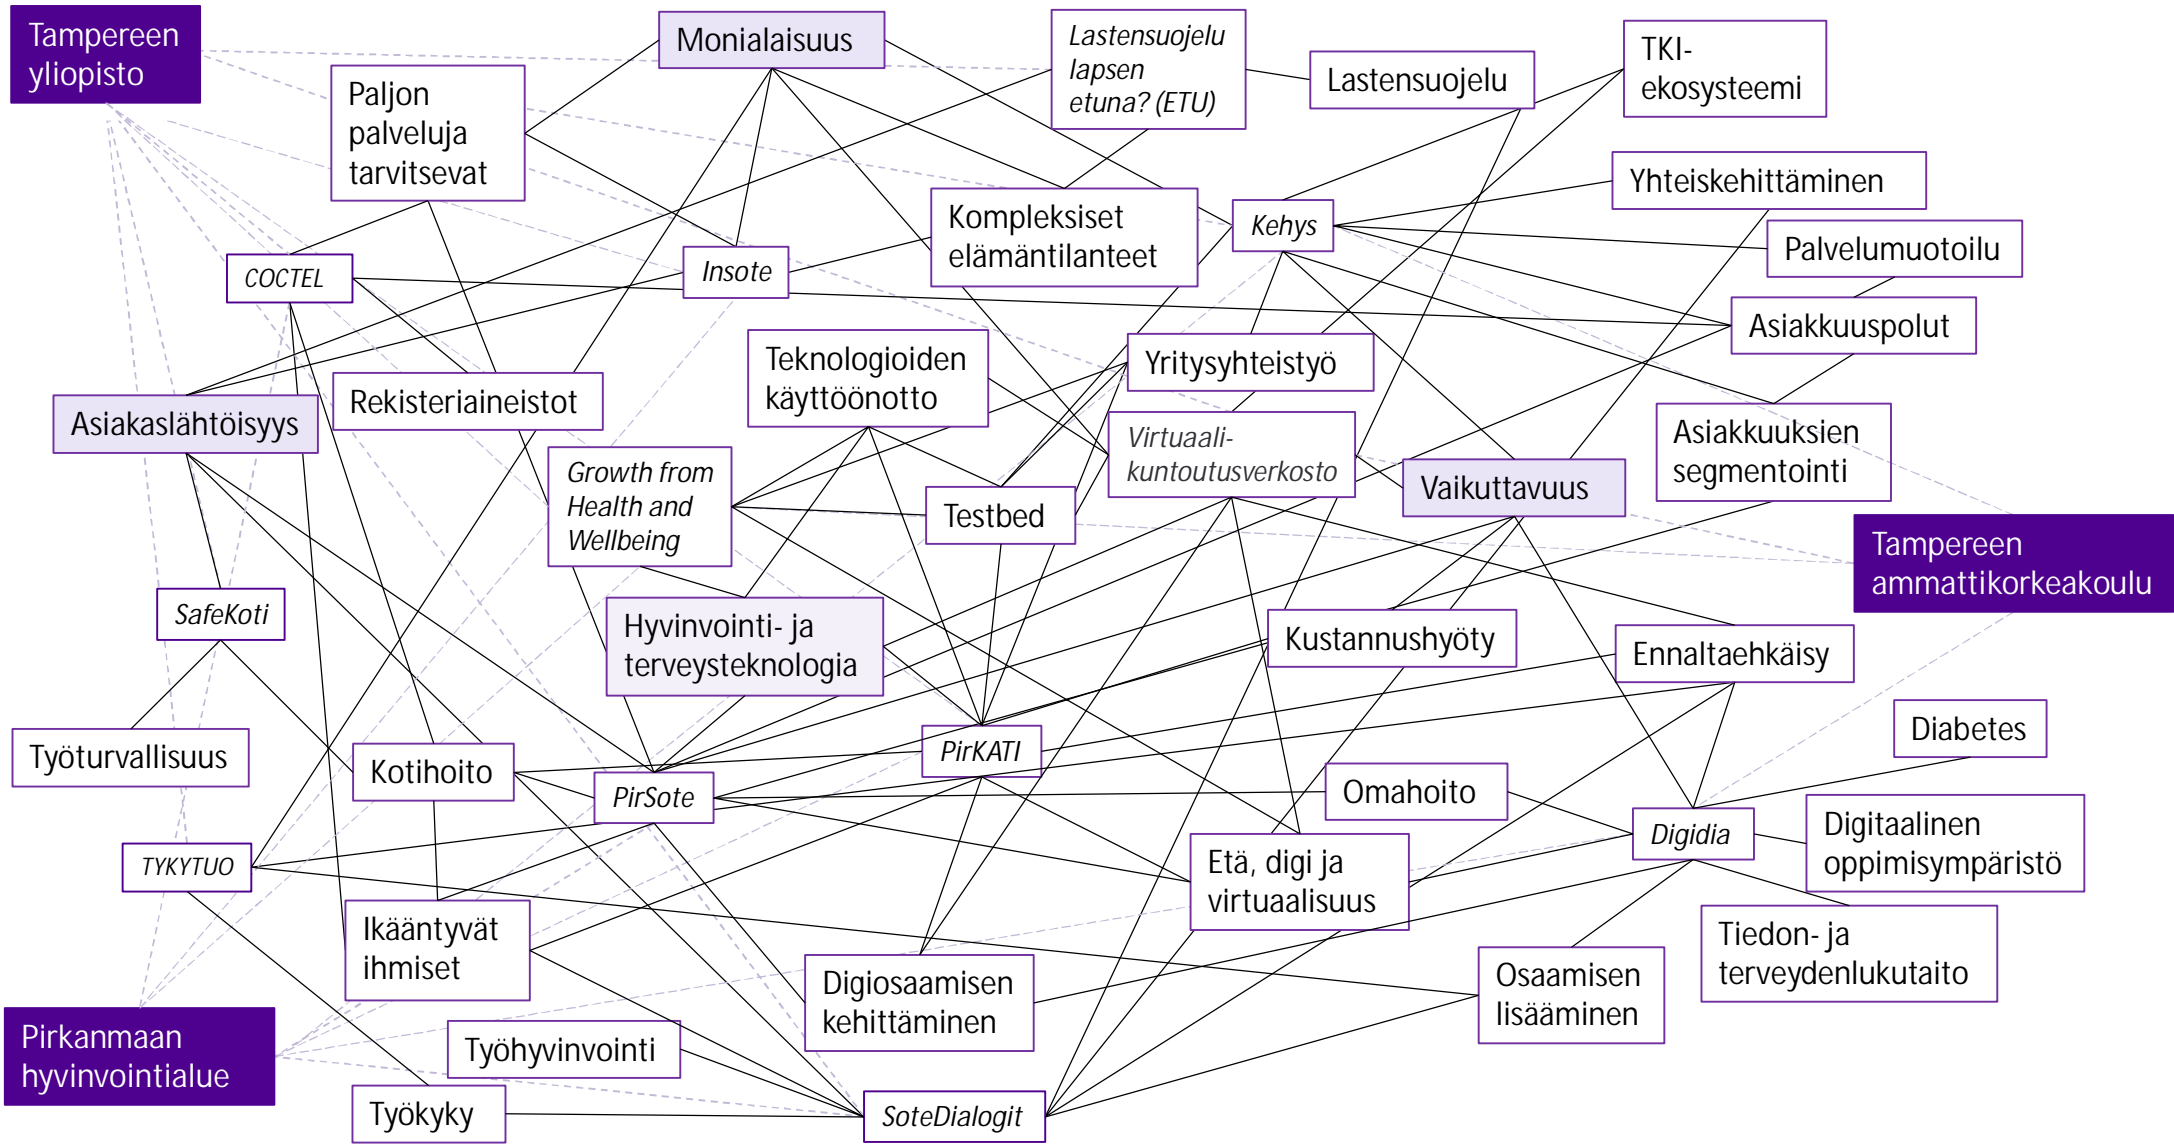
Tampereen yliopisto

Monialaisuus

Lastensuojelu lapsen etuna? (ETU)

Lastensuojelu

TKI-ekosysteemi

Paljon palveluja tarvitsevat

Yhteiskehittäminen

Kompleksiset elämäntilanteet

Kehys

Palvelumuotoilu

COCTEL

Insote

Asiakkuuspolut

Teknologioiden käyttöönotto

Yritysyhteistyö

Rekisteriaineistot

Asiakaslähtöisyys

Virtuaali-kuntoutusverkosto

Asiakkuuksien segmentointi

Growth from Health and Wellbeing

Vaikuttavuus

Testbed

Tampereen ammattikorkeakoulu

SafeKoti

Hyvinvointi- ja terveysteknologia

Kustannushyöty

Ennaltaehkäisy

Diabetes

Työturvallisuus

PirKATI

Kotihoito

PirSote

Omahoito

Digidia

Digitaalinen oppimisympäristö

TYKYTUO

Etä, digi ja virtuaalisuus

Ikääntyvät ihmiset

Tiedon- ja terveydenlukutaito

Osaamisen lisääminen

Digiosaamisen kehittäminen

Pirkanmaan hyvinvointialue

Työhyvinvointi

Työkyky

SoteDialogit